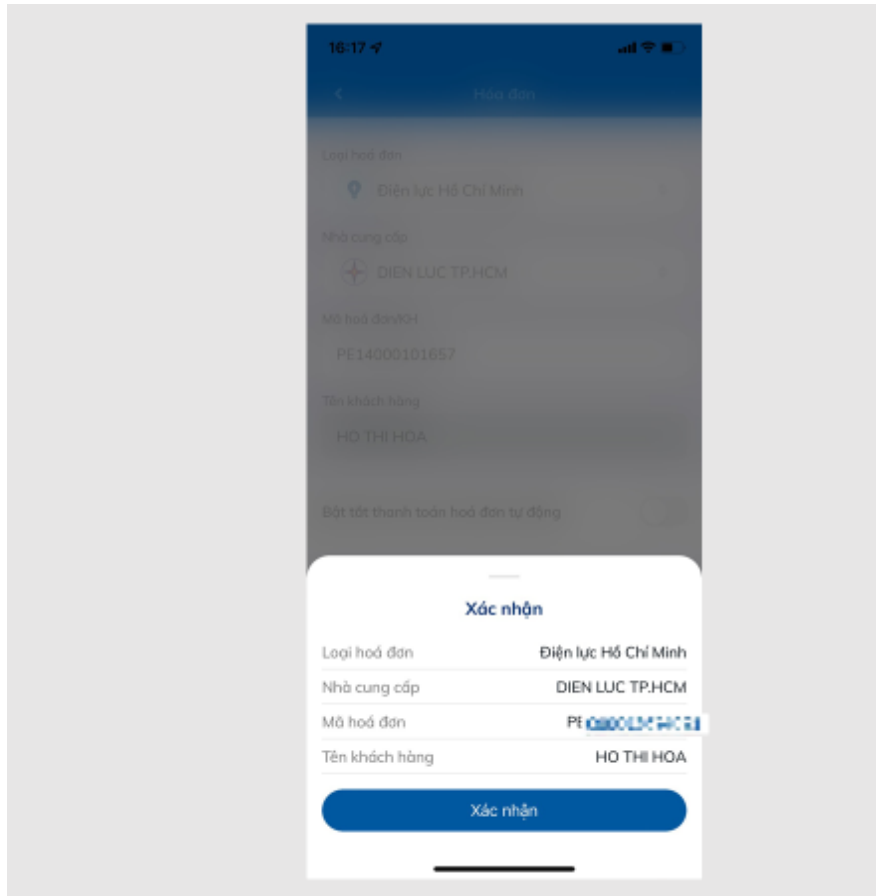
16:17

Hóa đơn

Loại hoá đơn

Điện lực Hồ Chí Minh

Nhà cung cấp

DIEN LUC TP.HCM

Mã hoá đơn/KH

PE14000101657

Tên khách hàng

HO THI HOA

Bật tắt thanh toán hoá đơn tự động

Xác nhận

| | |
|---|---|
| Loại hoá đơn | Điện lực Hồ Chí Minh |
| Nhà cung cấp | DIEN LUC TP.HCM |
| Mã hoá đơn | PE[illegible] |
| Tên khách hàng | HO THI HOA |

Xác nhận